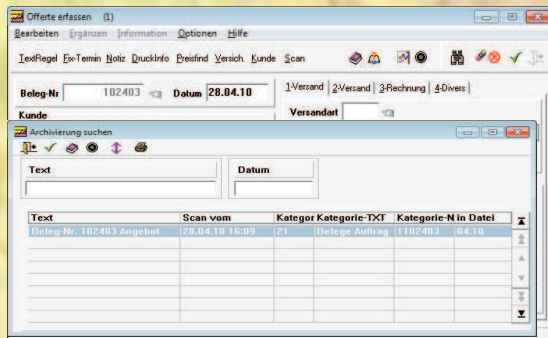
Offerte erfassen (1)

Bearbeiten Ergänzen Information Optionen Hilfe

TextRegel Fix-Termin Notiz DruckInfo Preisfind Versich. Kunde Scan

Beleg-Nr 102403 Datum 28.04.10

Kunde

1-Versand 2-Versand 3-Rechnung 4-Divers

Versandart

Archivierung suchen

Text

Datum

| Text | Scan vom | Kategor | Kategorie-TXT | Kategorie-N | in Datei |
|---|---|---|---|---|---|
| Beleg-Nr. 102403 Angebot | 28.04.10 16:09 | 21 | Belege Auftrag | 1102403 | 04:10 |